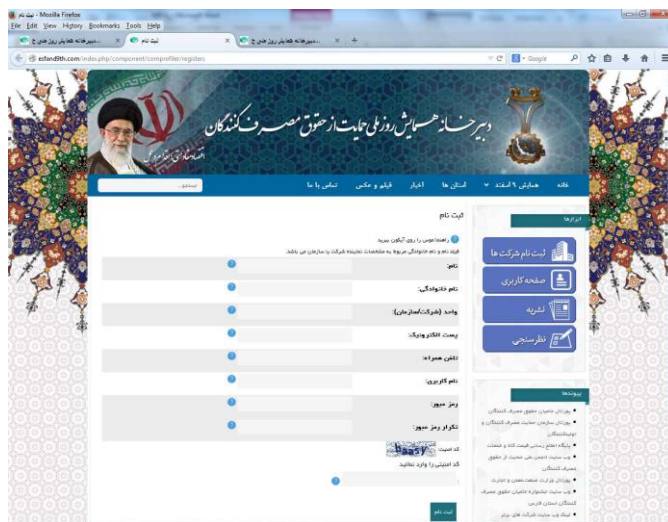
ثبت نام - Mozilla Firefox
File Edit View History Bookmarks Tools Help
دبیرخانه همایش روز ملی ح
ثبت نام
دبیرخانه همایش روز ملی ح
esfand9th.com/index.php/component/comprofiler/registers
Google

دبیرخانه همایش روز ملی حمایت از حقوق مصرف کنندگان

خانه
همایش ۹ اسفند
استان ها
اخبار
فیلم و عکس
تماس با ما
جستجو...

ثبت نام
راهنما:موس را روی آیکون ببرید
فیلد نام و نام خانوادگی مربوط به مشخصات نماینده شرکت یا سازمان می باشد.
نام:
نام خانوادگی:
واحد (شرکت/سازمان):
پست الکترونیک:
تلفن همراه:
نام کاربری:
رمز عبور:
تکرار رمز عبور:
کد امنیت:
کد امنیتی را وارد نمائید
ثبت نام

ابزارها
ثبت نام شرکت ها
صفحه کاربری
نشریه
نظرسنجی

پیوندها
پورتال حمایت حقوق مصرف کنندگان
پورتال سازمان حمایت مصرف کنندگان و تولیدکنندگان
پایگاه اطلاع رسانی قیمت کالا و خدمات
وب سایت انجمن ملی حمایت از حقوق مصرف کنندگان
پورتال وزارت صنعت معدن و تجارت
وب سایت تشکل های حمایت حقوق مصرف کنندگان استان فارس
لینک وب سایت شرکت های برتر